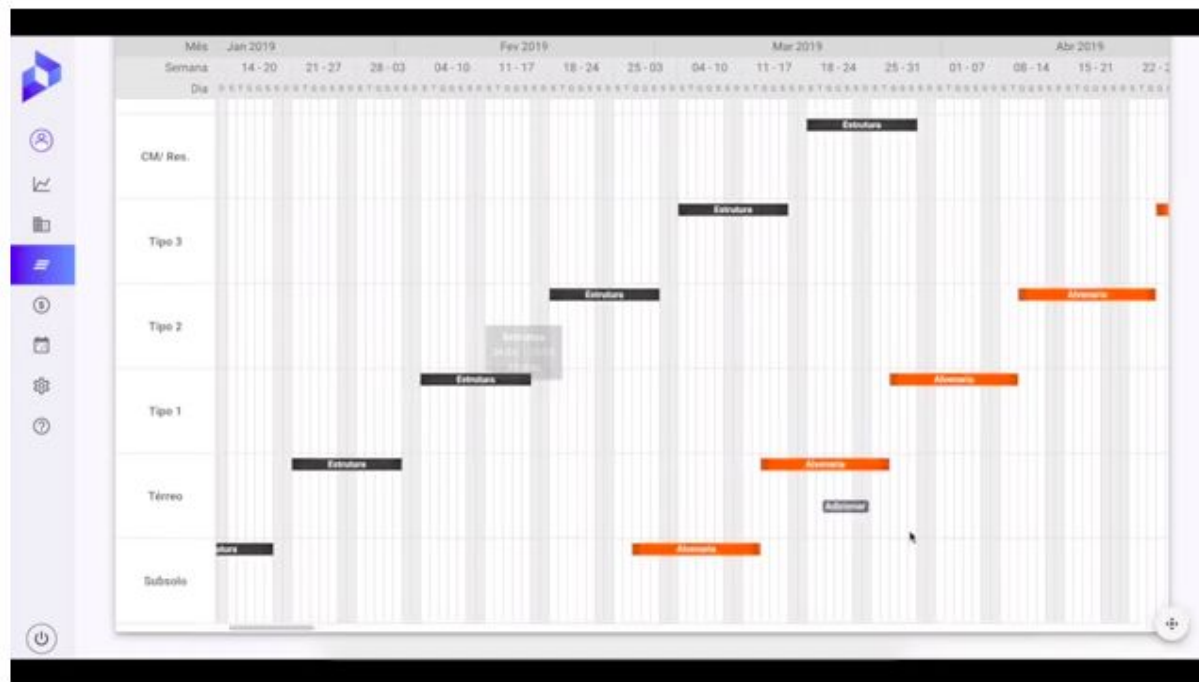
Mês Jan 2019 Fev 2019 Mar 2019 Abr 2019

Semana 14 - 20 21 - 27 28 - 03 04 - 10 11 - 17 18 - 24 25 - 03 04 - 10 11 - 17 18 - 24 25 - 31 01 - 07 08 - 14 15 - 21 22 - 2

Dia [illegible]

CM/ Res.

Estrutura

Tipo 3

Estrutura

Tipo 2

Estrutura

Alvenaria

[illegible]

Tipo 1

Estrutura

Alvenaria

Térreo

Estrutura

Alvenaria

Adicionar

Subsolo

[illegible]tura

Alvenaria